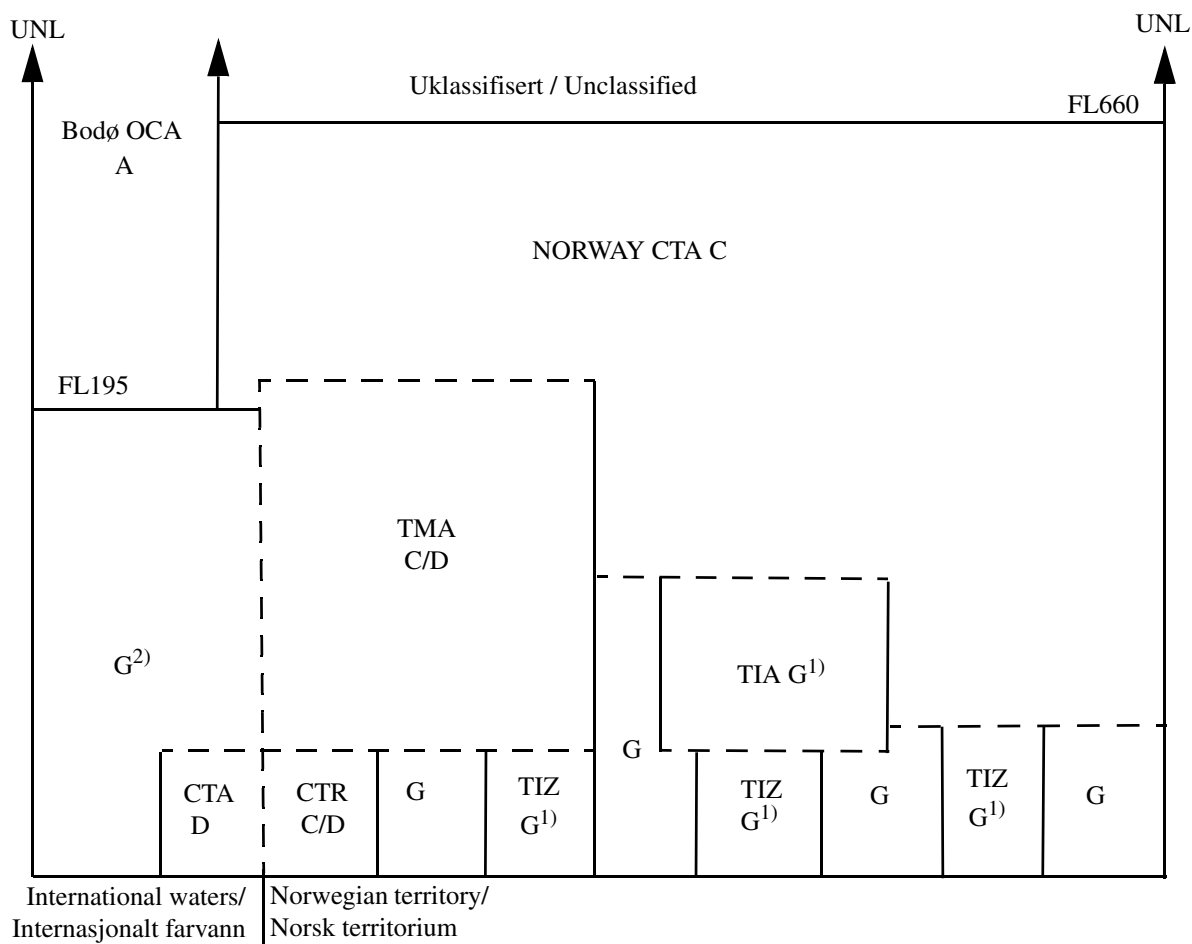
UNL

UNL

Uklassifisert / Unclassified

FL660

Bodø OCA
A

NORWAY CTA C

FL195

TMA
C/D

$G^{2)}$

TIA $G^{1)}$

G

CTA
D

CTR
C/D

G

TIZ
$G^{1)}$

TIZ
$G^{1)}$

G

TIZ
$G^{1)}$

G

International waters/
Internasjonalt farvann

Norwegian territory/
Norsk territorium